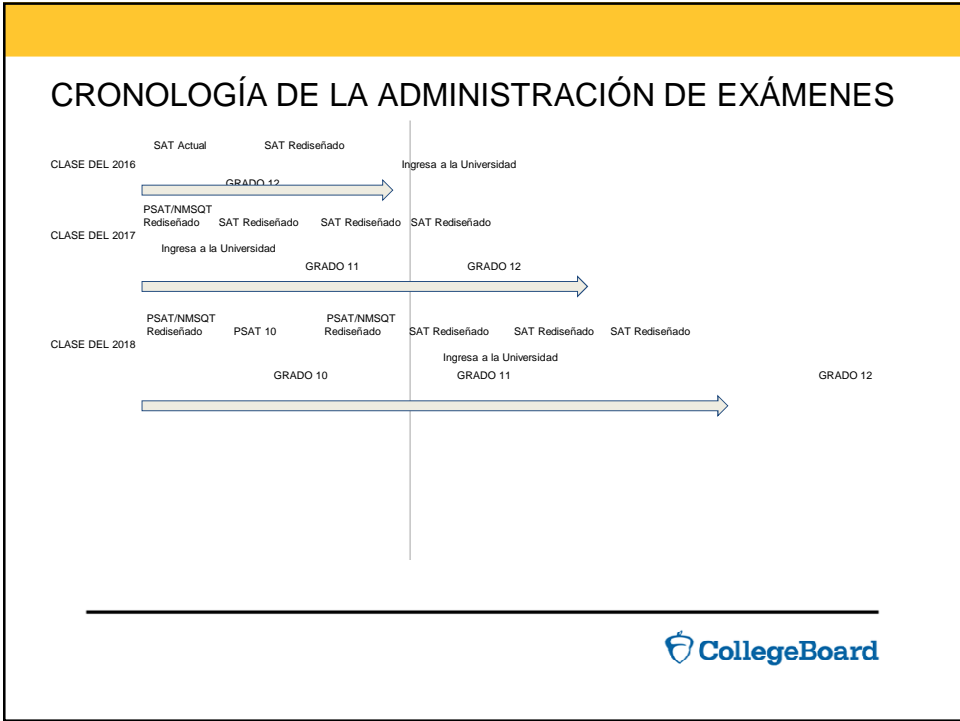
CRONOLOGÍA DE LA ADMINISTRACIÓN DE EXÁMENES

SAT Actual

SAT Rediseñado

CLASE DEL 2016

Ingresa a la Universidad

GRADO 12

PSAT/NMSQT Rediseñado

SAT Rediseñado

SAT Rediseñado

SAT Rediseñado

CLASE DEL 2017

Ingresa a la Universidad

GRADO 11

GRADO 12

PSAT/NMSQT Rediseñado

PSAT 10

PSAT/NMSQT Rediseñado

SAT Rediseñado

SAT Rediseñado

SAT Rediseñado

CLASE DEL 2018

Ingresa a la Universidad

GRADO 10

GRADO 11

GRADO 12

CollegeBoard